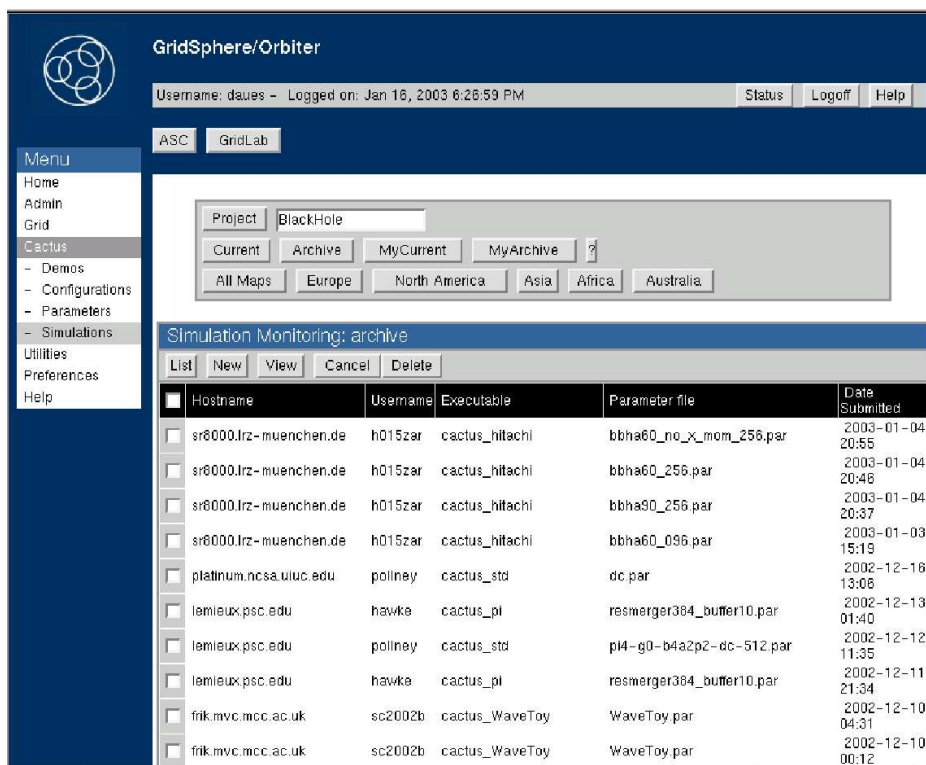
GridSphere/Orbiter

Username: daues - Logged on: Jan 16, 2003 6:26:59 PM

Status Logoff Help

ASC GridLab

Menu
Home
Admin
Grid
Cactus
- Demos
- Configurations
- Parameters
- Simulations
Utilities
Preferences
Help

Project BlackHole
Current Archive MyCurrent MyArchive ?
All Maps Europe North America Asia Africa Australia

Simulation Monitoring: archive
List New View Cancel Delete

| | Hostname | Username | Executable | Parameter file | Date Submitted |
|---|---|---|---|---|---|
| | sr8000.lrz-muenchen.de | h015zar | cactus_hitachi | bbha60_no_x_mom_256.par | 2003-01-04 20:55 |
| | sr8000.lrz-muenchen.de | h015zar | cactus_hitachi | bbha60_256.par | 2003-01-04 20:46 |
| | sr8000.lrz-muenchen.de | h015zar | cactus_hitachi | bbha90_256.par | 2003-01-04 20:37 |
| | sr8000.lrz-muenchen.de | h015zar | cactus_hitachi | bbha60_096.par | 2003-01-03 15:19 |
| | platinum.ncsa.uiuc.edu | pollney | cactus_std | dc.par | 2002-12-16 13:06 |
| | lemieux.psc.edu | hawke | cactus_pi | resmerger384_buffer10.par | 2002-12-13 01:40 |
| | lemieux.psc.edu | pollney | cactus_std | pi4-g0-b4a2p2-dc-512.par | 2002-12-12 11:35 |
| | lemieux.psc.edu | hawke | cactus_pi | resmerger384_buffer10.par | 2002-12-11 21:34 |
| | frik.mvc.mcc.ac.uk | sc2002b | cactus_WaveToy | WaveToy.par | 2002-12-10 04:31 |
| | frik.mvc.mcc.ac.uk | sc2002b | cactus_WaveToy | WaveToy.par | 2002-12-10 00:12 |